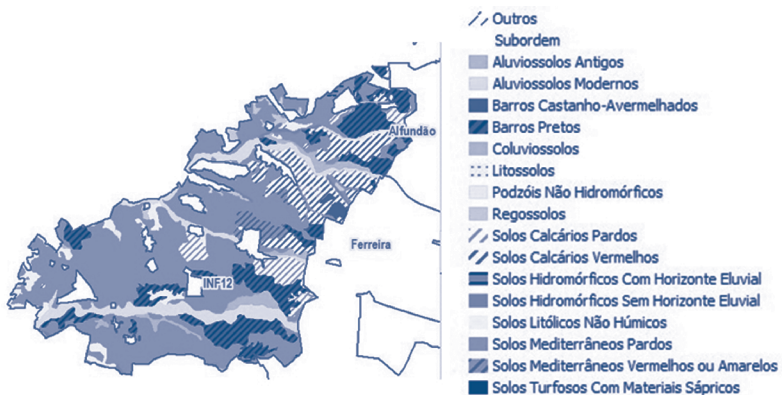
Alfundão
Ferreira
INF12

Outros
Subordem
Aluviossolos Antigos
Aluviossolos Modernos
Barros Castanho-Avermelhados
Barros Pretos
Coluviossolos
Litossolos
Podzóis Não Hidromórficos
Regossolos
Solos Calcários Pardos
Solos Calcários Vermelhos
Solos Hidromórficos Com Horizonte Eluvial
Solos Hidromórficos Sem Horizonte Eluvial
Solos Litólicos Não Húmicos
Solos Mediterrâneos Pardos
Solos Mediterrâneos Vermelhos ou Amarelos
Solos Turfosos Com Materiais Sápricos